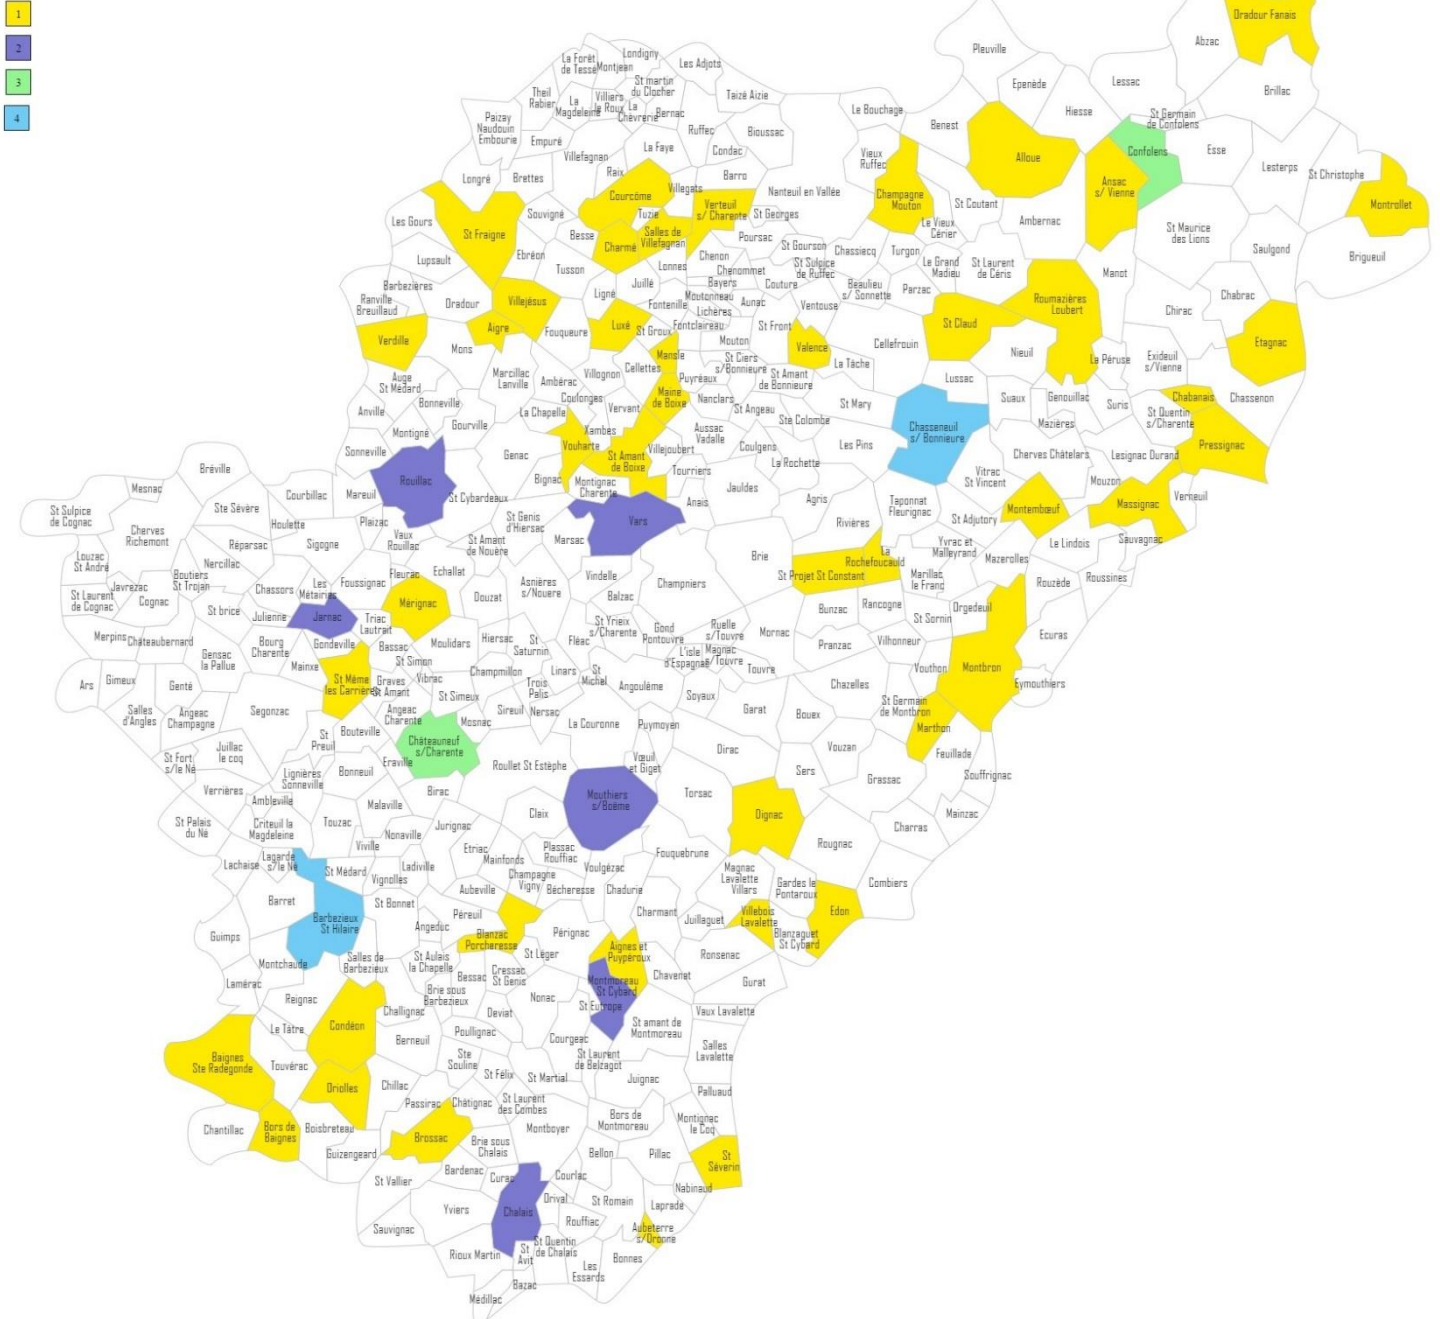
1
2
3
4

Oradour Fanais
Abzac
Pleuville
Londigny
La Forêt de Tessé
Montjean
Les Adjots
Lessac
Brillac
Epenède
Hiesse
St martin du Clocher
Theil Rabier
La Magdeleine
Villiers le Roux
La Chèvrerie
Taizé Aizie
Le Bouchage
Benest
St Germain de Confolens
Paizay Naudouin Embourie
Bernac
Ruffec
Bioussac
Confolens
Esse
Empuré
Alloue
Lesterps
St Christophe
La Faye
Condac
Vieux Ruffec
Villefagnan
Ansac s/ Vienne
Longré
Brettes
Raix
Barro
Courcôme
Villegats
Nanteuil en Vallée
Champagne Mouton
St Coutant
Montrollet
Les Gours
St Fraigne
Souvigné
Tuzie
Verteuil s/ Charente
St Georges
Ambernac
Le Vieux Cérier
St Maurice des Lions
Salles de Villefagnan
Besse
Charmé
Poursac
St Gourson
Chassiecq
Turgon
Saulgond
Lupsault
Ebréon
Chenon
Lonnes
St Sulpice de Ruffec
Le Grand Madieu
St Laurent de Céris
Brigueuil
Tusson
Chenommet
Juillé
Bayers
Couture
Beaulieu s/ Sonnette
Barbezières
Manot
Ranville Breuillaud
Villejésus
Ligné
Perzac
Oradour
Fontenille
Mouton neau
Aunac
Ventouse
Roumazières Loubert
Chabrac
Aigre
Fouqueure
Luxé
St Groux
Lichères
Fontclaireau
St Front
Chirac
Verdille
Mouton
St Claud
Etagnac
Valence
Cellefrouin
Mons
Mansle
St Ciers s/Bonnieure
Nieuil
Marcillac Lanville
La Tâche
La Péruse
Exideuil s/Vienne
Villognon
Cellettes
Auge St Médard
Ambérac
Puyréaux
St Amant de Bonnieure
Lussac
Coulonges
Maine de Boixe
Nanclars
Chabanais
Chassenon
Anville
Bonneville
Vervant
St Angeau
St Mary
Suaux
Genouillac
Suris
St Quentin s/Charente
La Chapelle
Ste Colombe
Chasseneuil s/ Bonnieure
Aussac Vadalle
Mazières
Gourville
Xambes
Montigné
Vouharte
Coulgens
Les Pins
Pressignac
Sonneville
St Amant de Boixe
Villejoubert
Charves Châtelars
Lesignac Durand
Genac
La Rochette
Vitrac St Vincent
Tourriers
Bréville
Rouillac
Bignac
Mouzon
Verneuil
Montignac Charente
Jauldes
Masnac
Mareuil
Courbillac
Anais
St Cybardeaux
Agris
Taponnat Fleurignac
Montemboeuf
Massignac
Ste Sévère
St Sulpice de Cognac
Vars
St Genis d'Hiersac
St Adjutory
Houlette
Plaizac
Rivières
Sauvagnac
Cherves Richemont
Vaux Rouillac
St Amant de Nouère
Marsac
Le Lindois
Reparsac
Sigogne
Yvrac et Malleyrand
La Rochefoucauld
Brie
Louzac St André
Nercillac
Echallat
Mazerolles
Fleurac
Vindelle
Boutiers St Trojan
Javrezac
Roussines
Chassors
Les Métairies
Foussignac
Champniers
St Projet St Constant
Marillac le Franc
Rouzède
Asnières s/Nouère
Cognac
St Laurent de Cognac
Douzat
Balzac
St brice
Mérignac
Bunzac
Rancogne
Orgedeuil
Julienne
Jarnac
Triac Lautrait
St Yrieix s/Charente
Ruelle s/Touvre
St Sornin
Ecuras
Merpins
Châteaubernard
Gondeville
Gond Pontouvre
Mornac
Hiersac
Fléac
Bourg Charente
Bassac
Moulidars
St Saturnin
Pranzac
Vilhonneur
Gensac la Pallue
L'isle d'Espagnac
Magnac s/Touvre
Montbron
St Simon
Champmillon
Touvre
Vouthon
Mainxe
Ars
Gimeux
Genté
St Même les Carrières
Graves St Amant
Vibrac
Linars
St Michel
Trois Palis
Angoulême
Chazelles
Eymouthiers
St Simeux
Soyaux
St Germain de Montbron
Salles d'Angles
Angeac Champagne
Segonzac
Angeac Charente
Sireuil
Nersac
Garat
Bouex
Marthon
Mosnac
La Couronne
Puymoyen
St Preuil
Bouteville
Châteauneuf s/Charente
Feuillade
Juillac le coq
Dirac
Vouzan
St Fort s/le Né
Vœuil et Giget
Lignières Sonneville
Bonneuil
Eraville
Roullet St Estèphe
Souffrignac
Sers
Grassac
Verrières
Ambleville
Malaville
Birac
Torsac
Mouthiers s/Boëme
Mainzac
St Palais du Né
Criteuil la Magdeleine
Touzac
Dignac
Jurignac
Claix
Charras
Nonaville
Rougnac
Viville
Plassac Rouffiac
Lachaise
Lagarde s/le Né
St Médard
Etriac
Ladiville
Mainfonds
Fouquebrune
Vignolles
Voulgézac
Magnac Lavalette Villars
Gardes le Pontaroux
Combiers
Champagne Vigny
Aubeville
Bécheresse
Chadurie
Barret
St Bonnet
Charmant
Villebois Lavalette
Edon
Péreuil
Juillaguet
Barbezieux St Hilaire
Angeduc
Blanzaguet St Cybard
Guimps
Blanzac Porcheresse
Péri gnac
Aignes et Puypéroux
Salles de Barbezieux
St Aulais la Chapelle
St Léger
Ronsenac
Montchaude
Bessac
Cressac St Genis
Chavenat
Brie sous Barbezieux
Gurat
Lamérac
Montmoreau St Cybard
Reignac
Nonac
Vaux Lavalette
Challignac
Deviat
St Eutrope
Le Tâtre
Condéon
St amant de Montmoreau
Poullignac
Courgeac
Salles Lavalette
Baignes Ste Radegonde
Touvérac
Berneuil
St Laurent de Belzagot
Ste Souline
Juignac
St Félix
St Martial
Palluaud
Oriolles
Chillac
Passirac
Châtignac
St Laurent des Combes
Bors de Montmoreau
Montignac le Coq
Chantillac
Bors de Baignes
Boisbreteau
Brossac
Montboyer
St Séverin
Brie sous Chalais
Bellon
Pillac
Guizengeard
Bardenac
Curac
Nabinaud
St Vallier
Courlac
Orival
St Romain
Laprade
Yviers
Chalais
Rouffiac
Aubeterre s/Dronne
Sauvignac
St Quentin de Chalais
St Avit
Bonnes
Rioux Martin
Les Essards
Bazac
Médillac